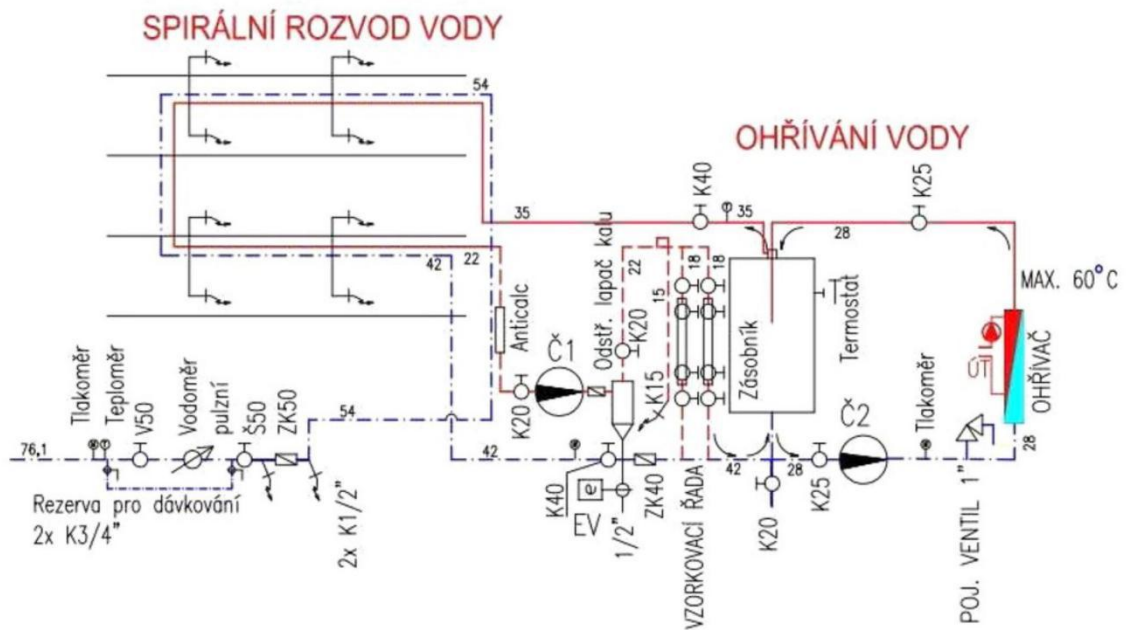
SPIRÁLNÍ ROZVOD VODY

54

OHŘÍVÁNÍ VODY

K40
K25
35
35
28
42
22
22
18
18
15
MAX. 60°C
Termostat
Zásobník
Anticalc
Odstř. lapač kalu
K20
Č1
K20
K15
Č2
Tlakoměr
OHŘÍVAČ
ÚT
Tlakoměr
Teploměr
V50
Vodoměr pulzní
Š50
ZK50
54
76,1
42
42
28
28
Rezerva pro dávkování 2x K3/4"
2x K1/2"
K40
e
EV
1/2"
ZK40
VZORKOVACÍ ŘADA
K20
K25
POJ. VENTIL 1"